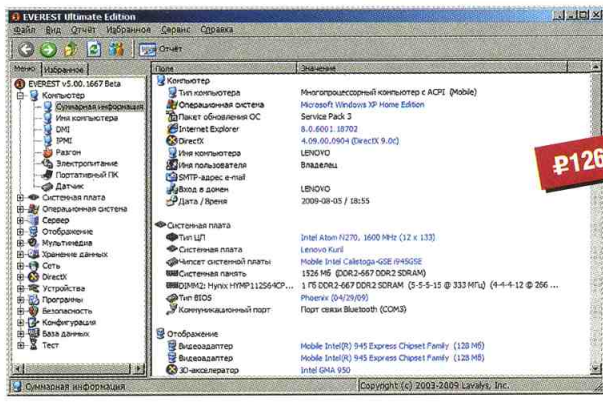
EVEREST Ultimate Edition
Файл Вид Отчёт Избранное Сервис Справка
Отчёт
Меню Избранное
EVEREST v5.00.1667 Beta
Компьютер
Суммарная информация
Имя компьютера
DMI
IPMI
Разгон
Электропитание
Портативный ПК
Датчик
Системная плата
Операционная система
Сервер
Отображение
Мультимедиа
Хранение данных
Сеть
DirectX
Устройства
Программы
Безопасность
Конфигурация
База данных
Тест

| Поле | Значение |
|---|---|
| Компьютер | |
| Тип компьютера | Многопроцессорный компьютер с ACPI (Mobile) |
| Операционная система | Microsoft Windows XP Home Edition |
| Пакет обновления ОС | Service Pack 3 |
| Internet Explorer | 8.0.6001.18702 |
| DirectX | 4.09.00.0904 (DirectX 9.0c) |
| Имя компьютера | LENOVO |
| Имя пользователя | Владелец |
| SMTP-адрес e-mail | |
| Вход в домен | LENOVO |
| Дата / Время | 2009-08-05 / 18:55 |
| Системная плата | |
| Тип ЦП | Intel Atom N270, 1600 MHz (12 x 133) |
| Системная плата | Lenovo Kuril |
| Чипсет системной платы | Mobile Intel Calistoga-GSE i945GSE |
| Системная память | 1526 МБ (DDR2-667 DDR2 SDRAM) |
| DIMM2: Hynix HYMP112S64CP... | 1 ГБ DDR2-667 DDR2 SDRAM (5-5-5-15 @ 333 МГц) (4-4-4-12 @ 266 ... |
| Тип BIOS | Phoenix (04/29/09) |
| Коммуникационный порт | Порт связи Bluetooth (COM3) |
| Отображение | |
| Видеоадаптер | Mobile Intel(R) 945 Express Chipset Family (128 МБ) |
| Видеоадаптер | Mobile Intel(R) 945 Express Chipset Family (128 МБ) |
| 3D-акселератор | Intel GMA 950 |

₽12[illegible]

Суммарная информация
Copyright (c) 2003-2009 Lavalys, Inc.